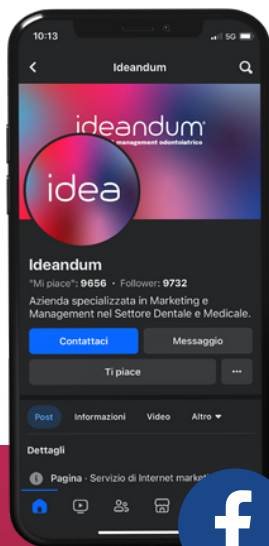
10:13
5G
Ideandum
ideandum
management odontoiatrico
idea
Ideandum
"Mi piace": 9656 • Follower: 9732
Azienda specializzata in Marketing e Management nel Settore Dentale e Medicale.
Contattaci
Messaggio
Ti piace
...
Post
Informazioni
Video
Altro
Dettagli
Pagina · Servizio di Internet market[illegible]